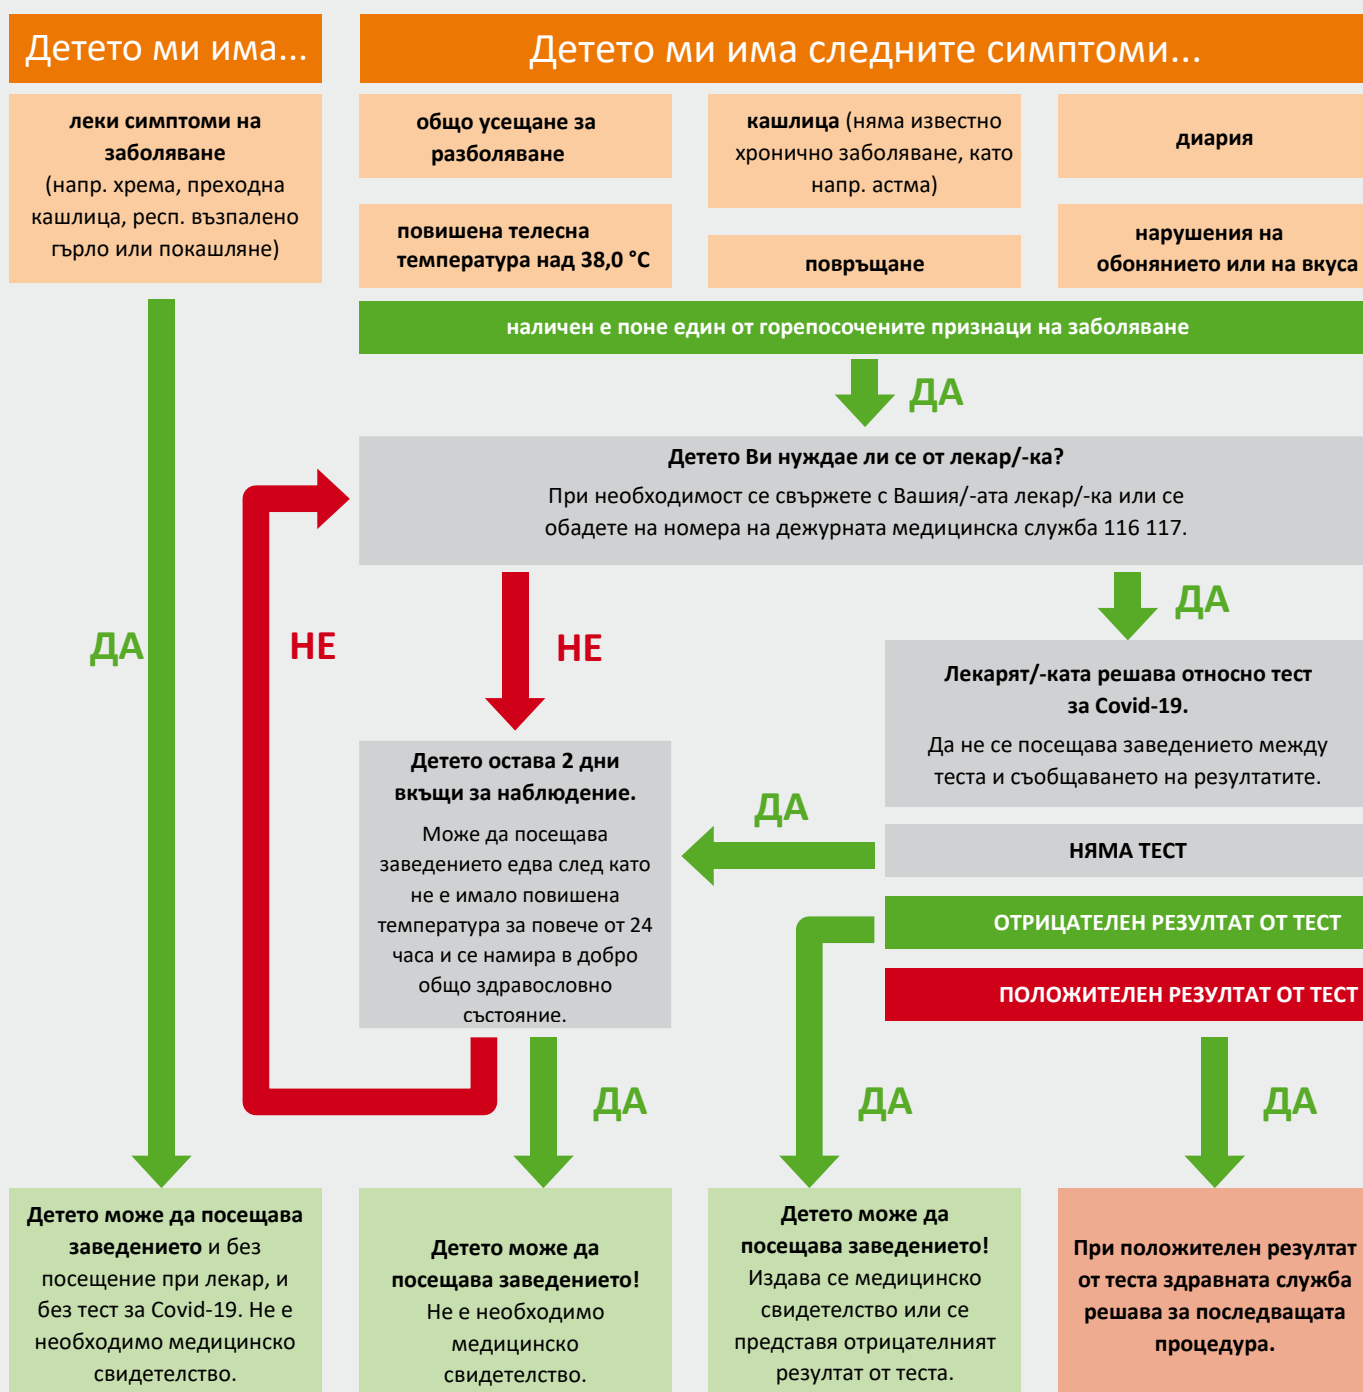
Детето ми има...

Детето ми има следните симптоми...

**леки симптоми на заболяване** (напр. хрема, преходна кашлица, респ. възпалено гърло или покашляне)

**общо усещане за разболяване**

**кашлица** (няма известно хронично заболяване, като напр. астма)

**диария**

**повишена телесна температура над 38,0 °C**

**повръщане**

**нарушения на обонянието или на вкуса**

наличен е поне един от горепосочените признаци на заболяване

ДА

Детето Ви нуждае ли се от лекар/-ка?
При необходимост се свържете с Вашия/-ата лекар/-ка или се обадете на номера на дежурната медицинска служба 116 117.

ДА

НЕ

НЕ

ДА

Лекарят/-ката решава относно тест за Covid-19.
Да не се посещава заведението между теста и съобщаването на резултатите.

Детето остава 2 дни вкъщи за наблюдение.
Може да посещава заведението едва след като не е имало повишена температура за повече от 24 часа и се намира в добро общо здравословно състояние.

ДА

НЯМА ТЕСТ

ОТРИЦАТЕЛЕН РЕЗУЛТАТ ОТ ТЕСТ

ПОЛОЖИТЕЛЕН РЕЗУЛТАТ ОТ ТЕСТ

ДА

ДА

ДА

**Детето може да посещава заведението** и без посещение при лекар, и без тест за Covid-19. Не е необходимо медицинско свидетелство.

**Детето може да посещава заведението!** Не е необходимо медицинско свидетелство.

**Детето може да посещава заведението!** Издава се медицинско свидетелство или се представя отрицателният резултат от теста.

**При положителен резултат от теста здравната служба решава за последващата процедура.**